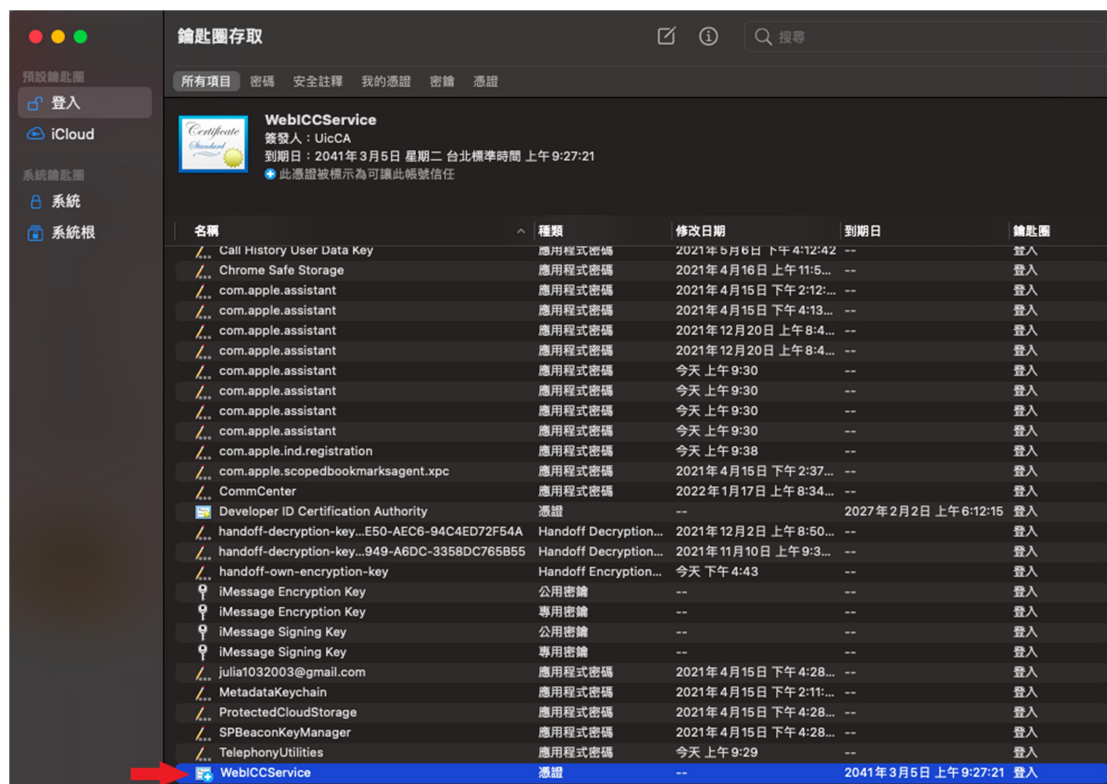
預設鑰匙圈
登入
iCloud
系統鑰匙圈
系統
系統根

鑰匙圈存取

搜尋

所有項目 密碼 安全註釋 我的憑證 密鑰 憑證

Certificate Standard

WebICCService
簽發人：UicCA
到期日：2041年3月5日 星期二 台北標準時間 上午9:27:21
此憑證被標示為可讓此帳號信任

| 名稱 | 種類 | 修改日期 | 到期日 | 鑰匙圈 |
|---|---|---|---|---|
| Call History User Data Key | 應用程式密碼 | 2021年5月6日 下午4:12:42 | -- | 登入 |
| Chrome Safe Storage | 應用程式密碼 | 2021年4月16日 上午11:5... | -- | 登入 |
| com.apple.assistant | 應用程式密碼 | 2021年4月15日 下午2:12:... | -- | 登入 |
| com.apple.assistant | 應用程式密碼 | 2021年4月15日 下午4:13... | -- | 登入 |
| com.apple.assistant | 應用程式密碼 | 2021年12月20日 上午8:4... | -- | 登入 |
| com.apple.assistant | 應用程式密碼 | 2021年12月20日 上午8:4... | -- | 登入 |
| com.apple.assistant | 應用程式密碼 | 今天 上午9:30 | -- | 登入 |
| com.apple.assistant | 應用程式密碼 | 今天 上午9:30 | -- | 登入 |
| com.apple.assistant | 應用程式密碼 | 今天 上午9:30 | -- | 登入 |
| com.apple.assistant | 應用程式密碼 | 今天 上午9:30 | -- | 登入 |
| com.apple.ind.registration | 應用程式密碼 | 今天 上午9:38 | -- | 登入 |
| com.apple.scopedbookmarksagent.xpc | 應用程式密碼 | 2021年4月15日 下午2:37... | -- | 登入 |
| CommCenter | 應用程式密碼 | 2022年1月17日 上午8:34... | -- | 登入 |
| Developer ID Certification Authority | 憑證 | -- | 2027年2月2日 上午6:12:15 | 登入 |
| handoff-decryption-key...E50-AEC6-94C4ED72F54A | Handoff Decryption... | 2021年12月2日 上午8:50... | -- | 登入 |
| handoff-decryption-key...949-A6DC-3358DC765B55 | Handoff Decryption... | 2021年11月10日 上午9:3... | -- | 登入 |
| handoff-own-encryption-key | Handoff Encryption... | 今天 下午4:43 | -- | 登入 |
| iMessage Encryption Key | 公用密鑰 | -- | -- | 登入 |
| iMessage Encryption Key | 專用密鑰 | -- | -- | 登入 |
| iMessage Signing Key | 公用密鑰 | -- | -- | 登入 |
| iMessage Signing Key | 專用密鑰 | -- | -- | 登入 |
| julia1032003@gmail.com | 應用程式密碼 | 2021年4月15日 下午4:28... | -- | 登入 |
| MetadataKeychain | 應用程式密碼 | 2021年4月15日 下午2:11:... | -- | 登入 |
| ProtectedCloudStorage | 應用程式密碼 | 2021年4月15日 下午4:28... | -- | 登入 |
| SPBeaconKeyManager | 應用程式密碼 | 2021年4月15日 下午4:28... | -- | 登入 |
| TelephonyUtilities | 應用程式密碼 | 今天 上午9:29 | -- | 登入 |
| WebICCService | 憑證 | -- | 2041年3月5日 上午9:27:21 | 登入 |